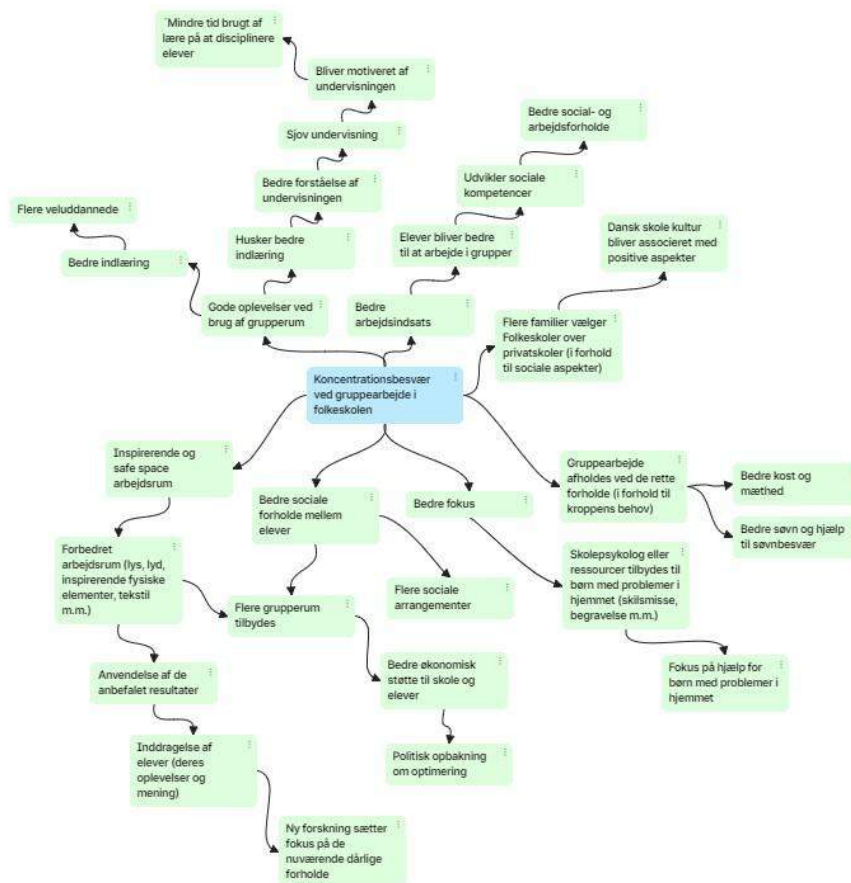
`Mindre tid brugt af lære på at disciplinere elever

Bliver motiveret af undervisningen

Sjov undervisning

Bedre forståelse af undervisningen

Husker bedre indlæring

Flere veluddannede

Bedre indlæring

Gode oplevelser ved brug af grupperum

Bedre social- og arbejdsforholde

Udvikler sociale kompetencer

Elever bliver bedre til at arbejde i grupper

Bedre arbejdsindsats

Dansk skole kultur bliver associeret med positive aspekter

Flere familier vælger Folkeskoler over privatskoler (i forhold til sociale aspekter)

Koncentrationsbesvær ved gruppearbejde i folkeskolen

Inspirerende og safe space arbejdsrum

Forbedret arbejdsrum (lys, lyd, inspirerende fysiske elementer, tekstil m.m.)

Anvendelse af de anbefalet resultater

Inddragelse af elever (deres oplevelser og mening)

Ny forskning sætter fokus på de nuværende dårlige forholde

Bedre sociale forholde mellem elever

Flere grupperum tilbydes

Bedre økonomisk støtte til skole og elever

Politisk opbakning om optimering

Flere sociale arrangementer

Bedre fokus

Gruppearbejde afholdes ved de rette forholde (i forhold til kroppens behov)

Bedre kost og mæthed

Bedre søvn og hjælp til søvnbesvær

Skolepsykolog eller ressourcer tilbydes til børn med problemer i hjemmet (skilsmisse, begravelse m.m.)

Fokus på hjælp for børn med problemer i hjemmet